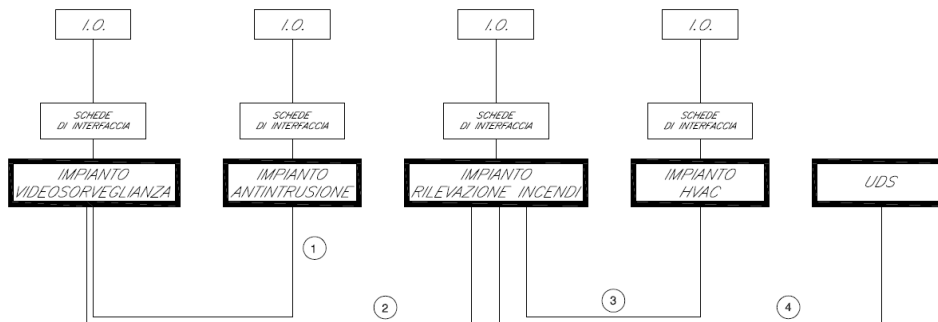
I.O.

I.O.

I.O.

I.O.

SCHEDE DI INTERFACCIA

SCHEDE DI INTERFACCIA

SCHEDE DI INTERFACCIA

SCHEDE DI INTERFACCIA

IMPIANTO VIDEOSORVEGLIANZA

IMPIANTO ANTINTRUSIONE

IMPIANTO RILEVAZIONE INCENDI

IMPIANTO HVAC

UDS

1

2

3

4